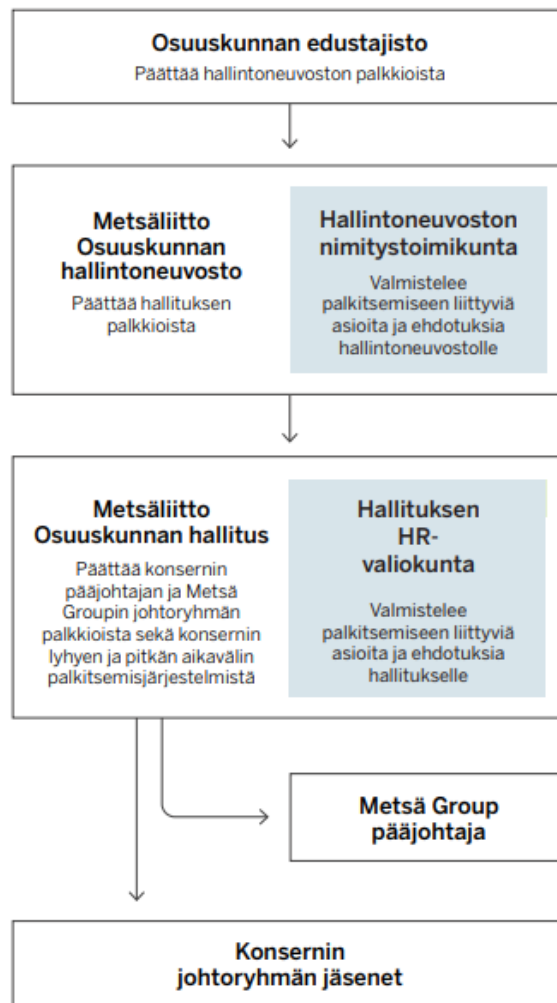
Osuuskunnan edustajisto
Päättää hallintoneuvoston palkkioista

Metsäliitto Osuuskunnan hallintoneuvosto
Päättää hallituksen palkkioista

Hallintoneuvoston nimitystoimikunta
Valmistelee palkitsemiseen liittyviä asioita ja ehdotuksia hallintoneuvostolle

Metsäliitto Osuuskunnan hallitus
Päättää konsernin pääjohtajan ja Metsä Groupin johtoryhmän palkkioista sekä konsernin lyhyen ja pitkän aikavälin palkitsemisjärjestelmistä

Hallituksen HR-valiokunta
Valmistelee palkitsemiseen liittyviä asioita ja ehdotuksia hallitukselle

Metsä Group pääjohtaja

Konsernin johtoryhmän jäsenet